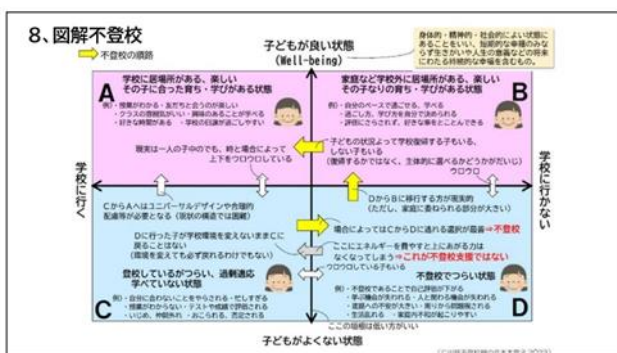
8、図解不登校

不登校の経路

子どもが良い状態
(Well-being)

身体的・精神的・社会的によい状態にあることをいい、短期的な幸福のみならず生きがいや人生の意義などの将来にわたる持続的な幸福を含むもの。

A
学校に居場所がある、楽しい
その子に合った育ち・学びがある状態

例）・授業がわかる・友だちと会うのが楽しい
・クラスの雰囲気がいい・興味のあることが学べる
・好きな時間がある・学校の行事が楽しい

B
家庭など学校外に居場所がある、楽しい
その子なりの育ち・学びがある状態

例）・自分のペースで過ごせる、学べる
・過ごし方、学び方を自分で決められる
・評価にさらされず、好きな事をとことんできる

現実は一人の子の中でも、時と場合によって上下をウロウロしている

子どもの状況によって学校復帰する子もいる、しない子もいる
（復帰するかではなく、主体的に選べるかどうかが大事）
ウロウロ

学校に行く

学校に行かない

CからAへはユニバーサルデザインや合理的配慮等が必要となる（現状の構造では困難）

DからBに移行する方が現実的
（ただし、家庭に委ねられる部分が大きい）

Dに行った子が学校環境を変えないままCに戻ることはない
（環境を変えても必ず戻れるわけでもない）

場合によってはCからDに逃げる選択が最善→不登校

ここにエネルギーを費やすと上にあがる力はなくなってしまう→これが不登校支援ではない

ウロウロしている子もいる

C
登校しているがつらい、過剰適応学べていない状態

例）・自分に合わないことをやらされる・忙しすぎる
・問題がわからない・テストや成績で評価される
・いじめ、仲間外れ・おこられる、否定される

D
不登校でつらい状態

例）・不登校であることで自己評価が下がる
・学ぶ機会が失われる・人と関わる機会が失われる
・進路への不安が大きい・周りからの理解がない
・生活が乱れる・家庭内不和が起こりやすい

この領域は仕方がない

子どもがよくない状態

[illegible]